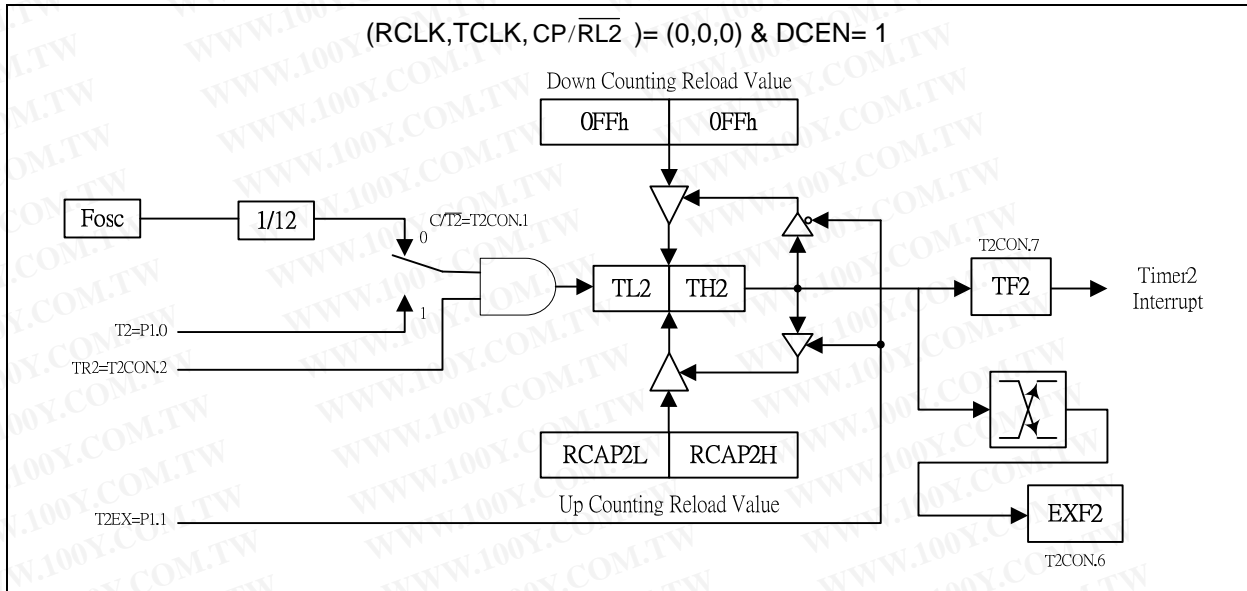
(RCLK,TCLK, CP/$\overline{RL2}$ )= (0,0,0) & DCEN= 1

Down Counting Reload Value

0FFh

0FFh

Fosc

1/12

C/T2=T2CON.1

0

1

T2=P1.0

TR2=T2CON.2

TL2

TH2

T2CON.7

TF2

Timer2 Interrupt

RCAP2L

RCAP2H

Up Counting Reload Value

T2EX=P1.1

EXF2

T2CON.6

WWW.100Y.COM.TW